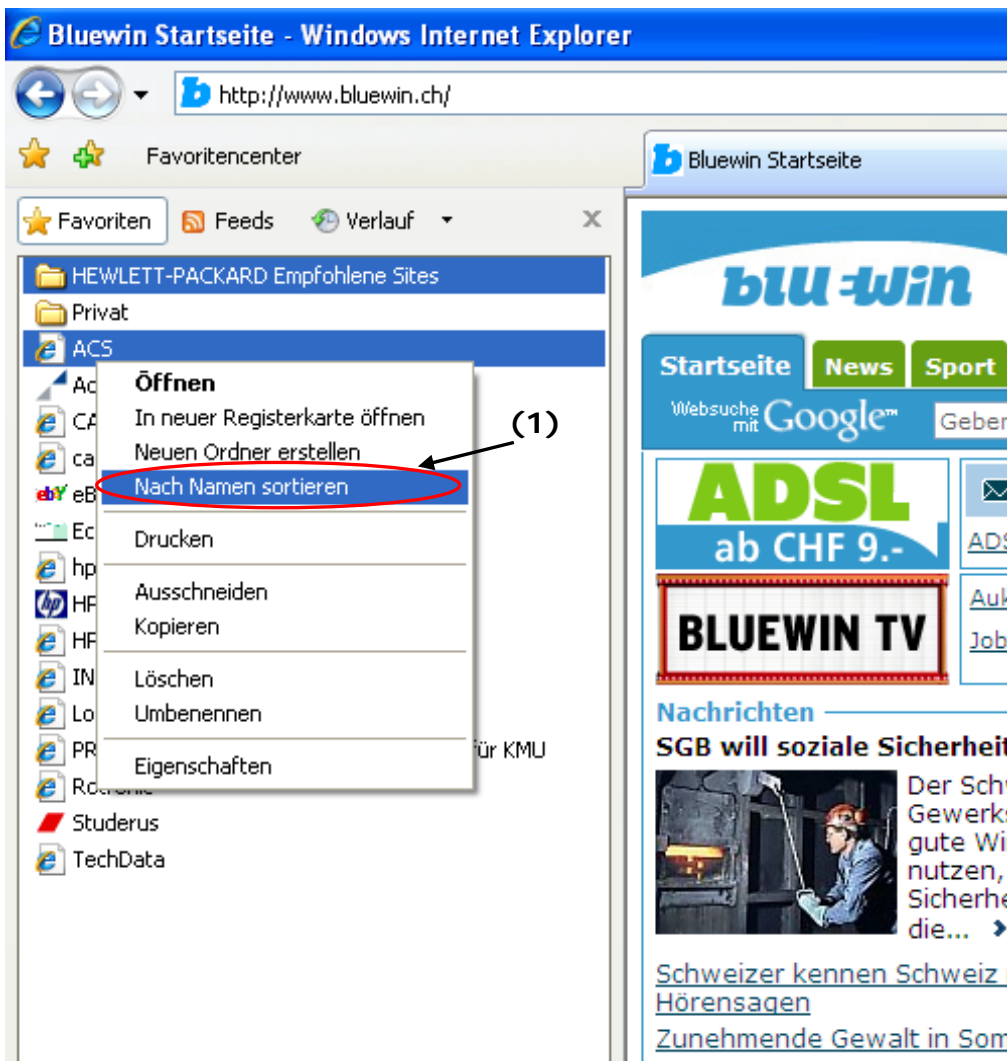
Bluewin Startseite - Windows Internet Explorer

http://www.bluewin.ch/

Favoritencenter

Bluewin Startseite

Favoriten Feeds Verlauf

HEWLETT-PACKARD Empfohlene Sites
Privat
ACS
Ac
CA
ca
eB
Ec
hp
HP
HP
IN
Lo
PR für KMU
Ro
Studerus
TechData

Öffnen
In neuer Registerkarte öffnen
Neuen Ordner erstellen
Nach Namen sortieren
Drucken
Ausschneiden
Kopieren
Löschen
Umbenennen
Eigenschaften

(1)

bluewin

Startseite News Sport

Websuche mit Google Geben

ADSL ab CHF 9.-

ADS

Auk

Job

BLUEWIN TV

Nachrichten

SGB will soziale Sicherheit

Der Schw Gewerks gute Wi nutzen, Sicherhe die...

Schweizer kennen Schweiz Hörensagen

Zunehmende Gewalt in Som